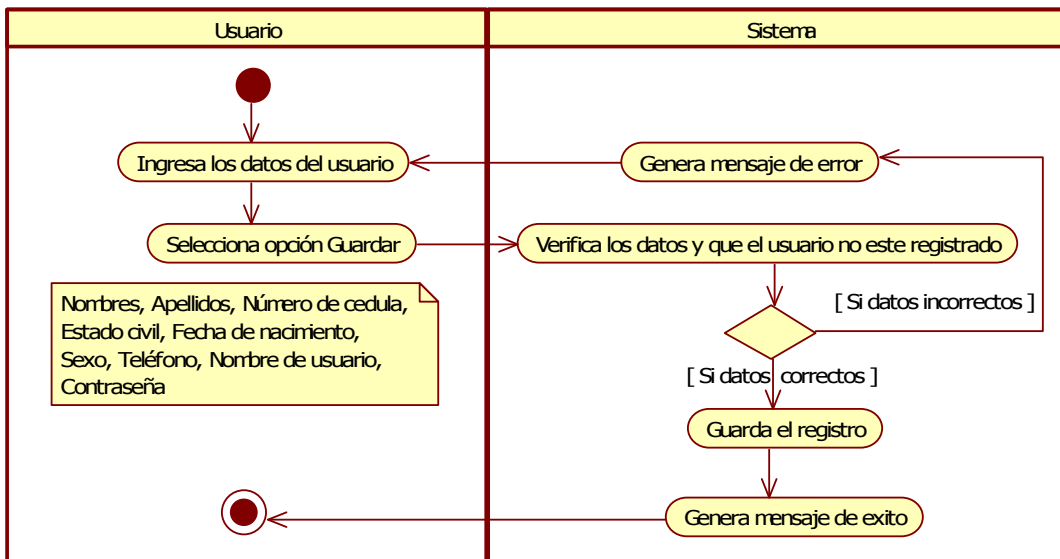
Usuario

Sistema

Ingresa los datos del usuario

Genera mensaje de error

Selecciona opción Guardar

Verifica los datos y que el usuario no este registrado

Nombres, Apellidos, Número de cedula, Estado civil, Fecha de nacimiento, Sexo, Teléfono, Nombre de usuario, Contraseña

[ Si datos incorrectos ]

[ Si datos correctos ]

Guarda el registro

Genera mensaje de exito